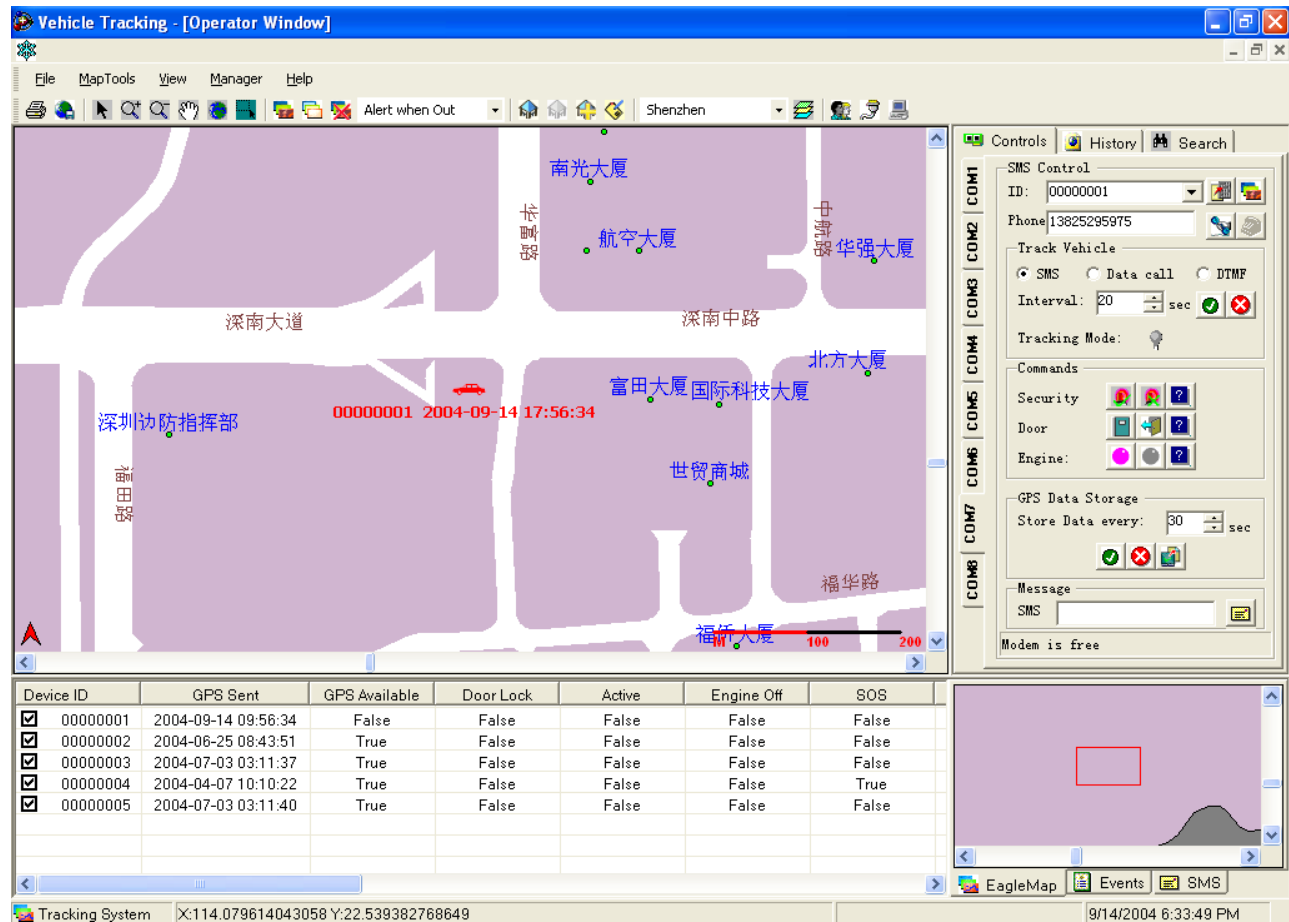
Vehicle Tracking - [Operator Window]

File MapTools View Manager Help

Alert when Out
Shenzhen

南光大厦
华富路
航空大厦
中航路
华强大厦
深南大道
深南中路
北方大厦
富田大厦
国际科技大厦
00000001 2004-09-14 17:56:34
深圳协防指挥部
世贸商城
福田路
福华路
福侨大厦
M 100 200

Controls History Search
COM1 COM2 COM3 COM4 COM5 COM6 COM7 COM8
SMS Control
ID: 00000001
Phone 13825295975
Track Vehicle
SMS Data call DTMF
Interval: 20 sec
Tracking Mode:
Commands
Security
Door
Engine:
GPS Data Storage
Store Data every: 30 sec
Message
SMS
Modem is free

| Device ID | GPS Sent | GPS Available | Door Lock | Active | Engine Off | SOS |
|---|---|---|---|---|---|---|
| 00000001 | 2004-09-14 09:56:34 | False | False | False | False | False |
| 00000002 | 2004-06-25 08:43:51 | True | False | False | False | False |
| 00000003 | 2004-07-03 03:11:37 | True | False | False | False | False |
| 00000004 | 2004-04-07 10:10:22 | True | False | False | False | True |
| 00000005 | 2004-07-03 03:11:40 | True | False | False | False | False |

EagleMap Events SMS

Tracking System X:114.079614043058 Y:22.539382768649 9/14/2004 6:33:49 PM